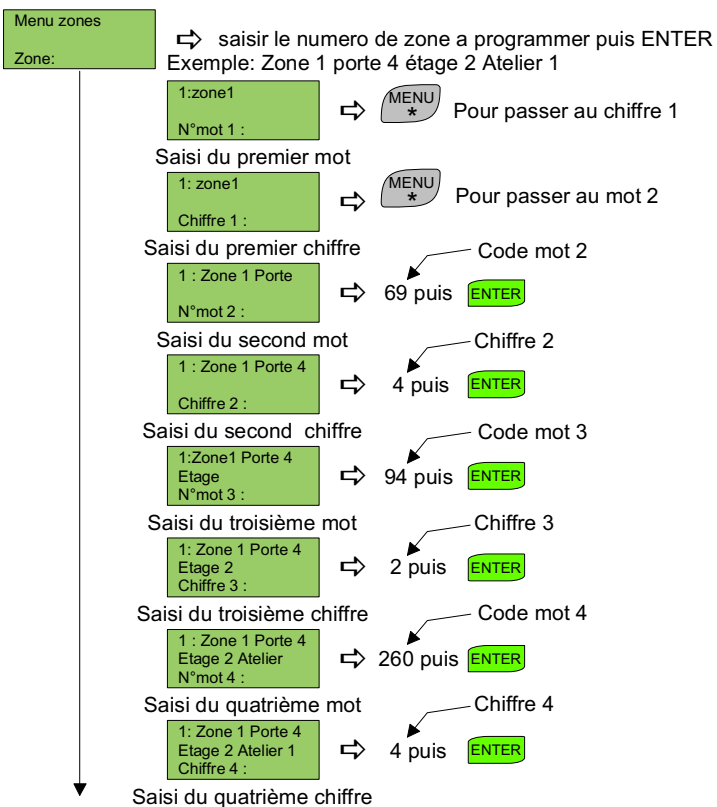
Menu zones

Zone:

saisir le numero de zone a programmer puis ENTER
Exemple: Zone 1 porte 4 étage 2 Atelier 1

1:zone1

N°mot 1 :

MENU *

Pour passer au chiffre 1

Saisi du premier mot

1: zone1

Chiffre 1 :

MENU *

Pour passer au mot 2

Saisi du premier chiffre

Code mot 2

1 : Zone 1 Porte

N°mot 2 :

69 puis ENTER

Saisi du second mot

Chiffre 2

1 : Zone 1 Porte 4

Chiffre 2 :

4 puis ENTER

Saisi du second chiffre

Code mot 3

1:Zone1 Porte 4
Etage
N°mot 3 :

94 puis ENTER

Saisi du troisième mot

Chiffre 3

1: Zone 1 Porte 4
Etage 2
Chiffre 3 :

2 puis ENTER

Saisi du troisième chiffre

Code mot 4

1 : Zone 1 Porte 4
Etage 2 Atelier
N°mot 4 :

260 puis ENTER

Saisi du quatrième mot

Chiffre 4

1: Zone 1 Porte 4
Etage 2 Atelier 1
Chiffre 4 :

4 puis ENTER

Saisi du quatrième chiffre